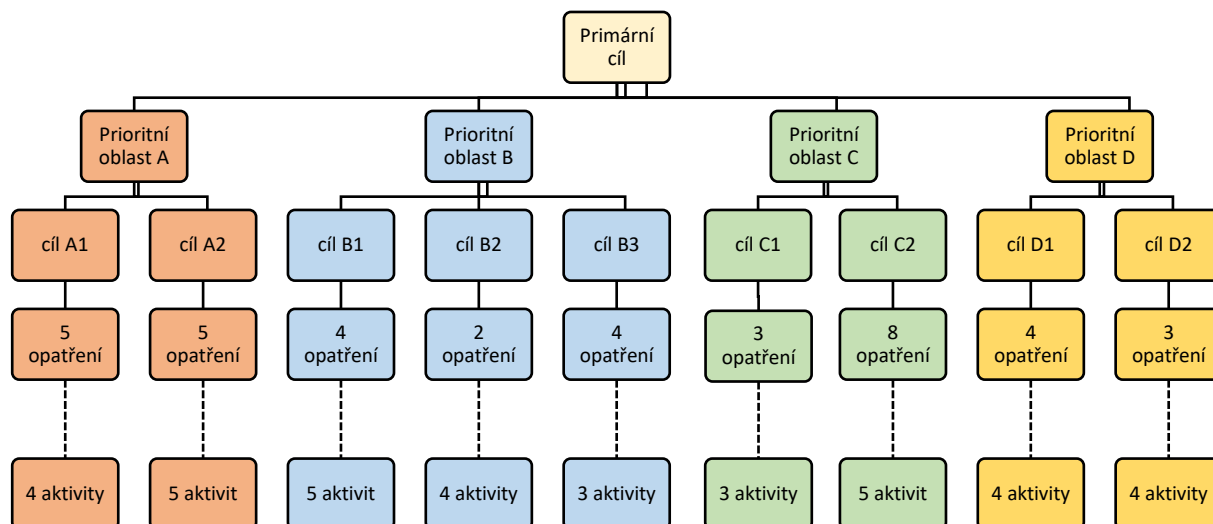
Primární cíl

Prioritní oblast A

Prioritní oblast B

Prioritní oblast C

Prioritní oblast D

cíl A1

cíl A2

cíl B1

cíl B2

cíl B3

cíl C1

cíl C2

cíl D1

cíl D2

5 opatření

5 opatření

4 opatření

2 opatření

4 opatření

3 opatření

8 opatření

4 opatření

3 opatření

4 aktivity

5 aktivit

5 aktivit

4 aktivity

3 aktivity

3 aktivity

5 aktivit

4 aktivity

4 aktivity